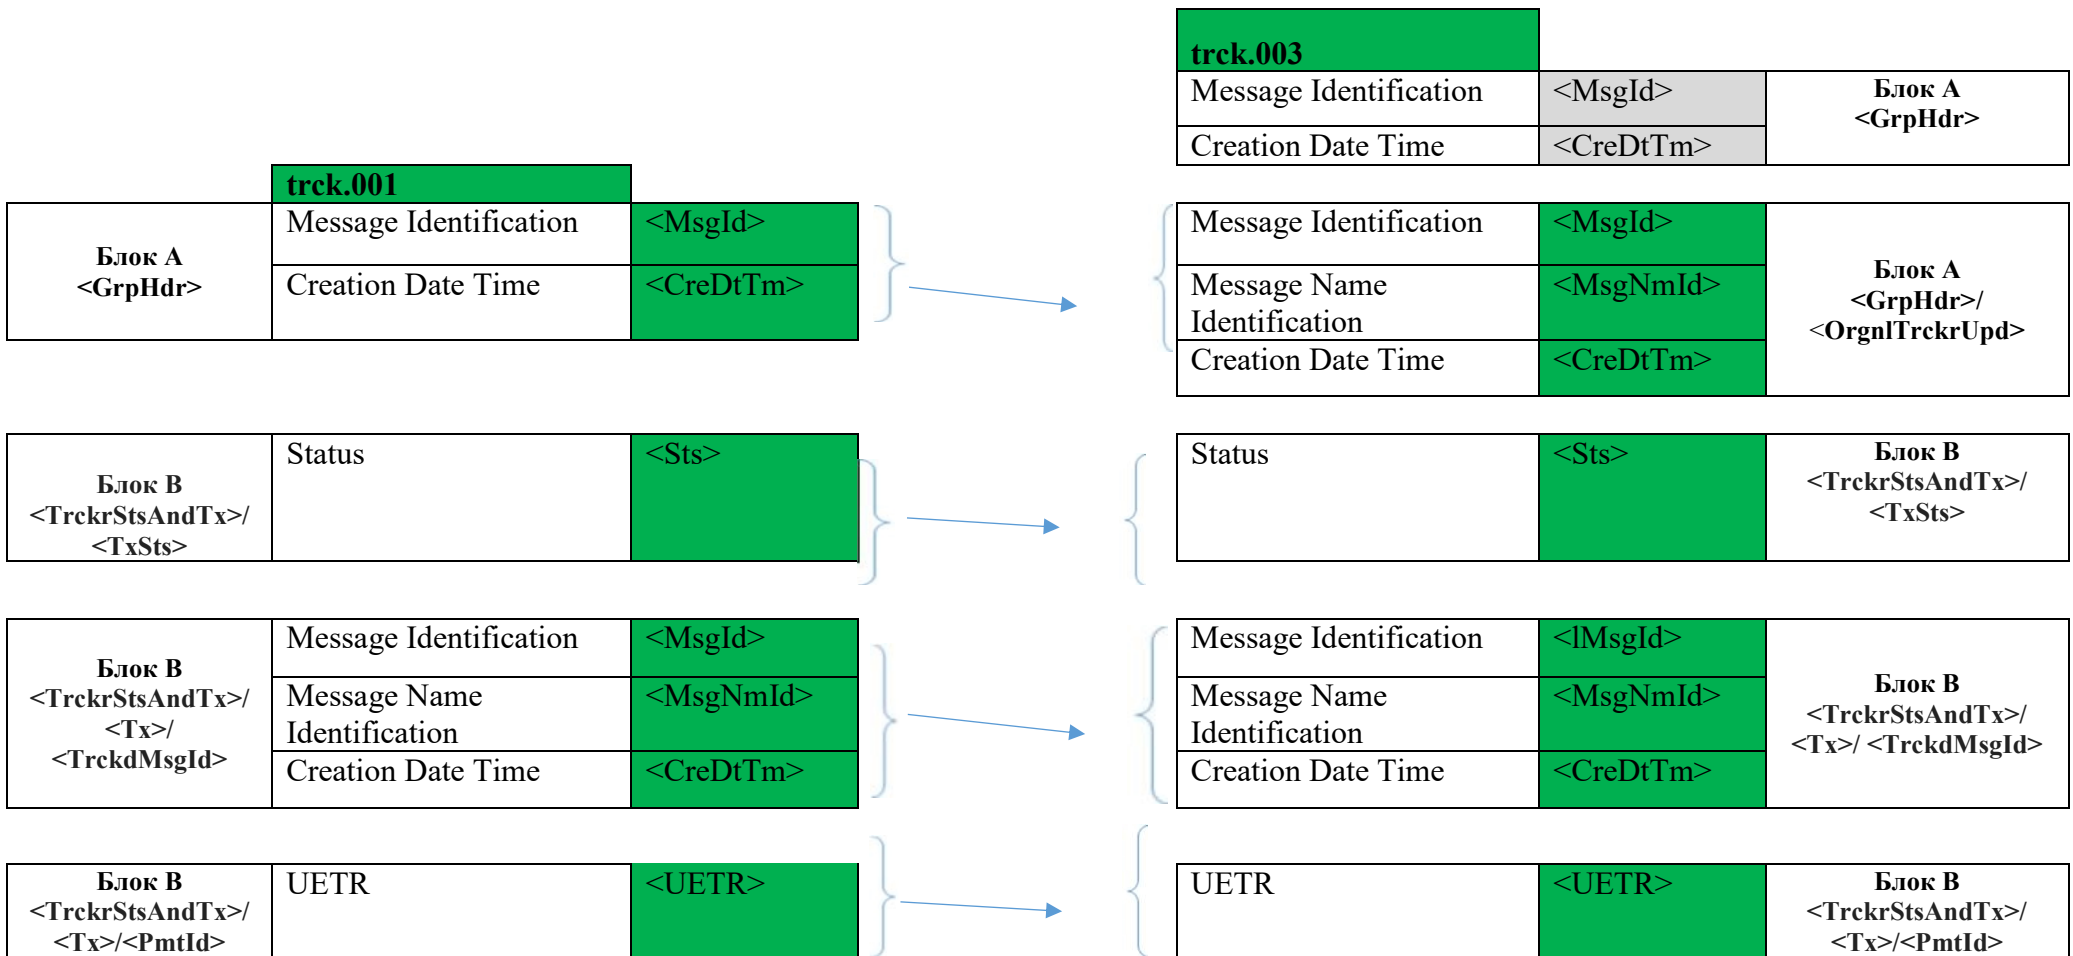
trck.003

| Message Identification | <MsgId> | Блок А <GrpHdr> |
|---|---|---|
| Creation Date Time | <CreDtTm> | |

trck.001

| Блок А <GrpHdr> | Message Identification | <MsgId> |
|---|---|---|
| | Creation Date Time | <CreDtTm> |

| Message Identification | <MsgId> | Блок А <GrpHdr>/ <OrgnlTrckrUpd> |
|---|---|---|
| Message Name Identification | <MsgNmId> | |
| Creation Date Time | <CreDtTm> | |

| Блок В <TrckrStsAndTx>/ <TxSts> | Status | <Sts> |
|---|---|---|

| Status | <Sts> | Блок В <TrckrStsAndTx>/ <TxSts> |
|---|---|---|

| Блок В <TrckrStsAndTx>/ <Tx>/ <TrckdMsgId> | Message Identification | <MsgId> |
|---|---|---|
| | Message Name Identification | <MsgNmId> |
| | Creation Date Time | <CreDtTm> |

| Message Identification | <lMsgId> | Блок В <TrckrStsAndTx>/ <Tx>/ <TrckdMsgId> |
|---|---|---|
| Message Name Identification | <MsgNmId> | |
| Creation Date Time | <CreDtTm> | |

| Блок В <TrckrStsAndTx>/ <Tx>/<PmtId> | UETR | <UETR> |
|---|---|---|

| UETR | <UETR> | Блок В <TrckrStsAndTx>/ <Tx>/<PmtId> |
|---|---|---|